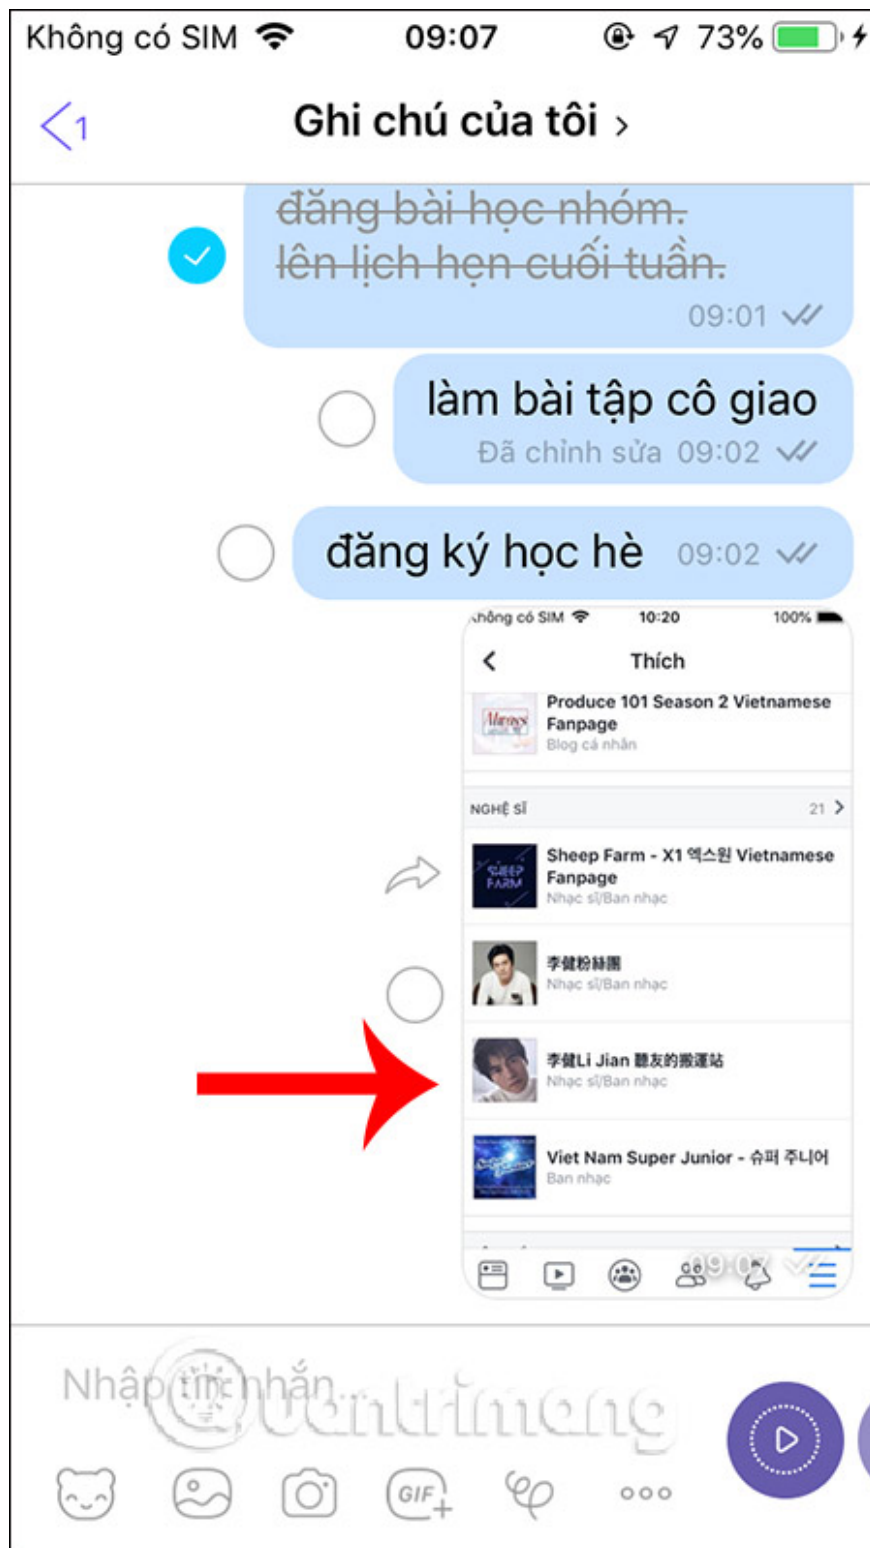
Không có SIM 09:07 73%

1

Ghi chú của tôi >

~~đăng bài học nhóm.~~
~~lên lịch hẹn cuối tuần.~~
09:01

làm bài tập cô giao
Đã chỉnh sửa 09:02

đăng ký học hè 09:02

Không có SIM 10:20 100%

Thích

Produce 101 Season 2 Vietnamese Fanpage
Blog cá nhân

NGHỆ SĨ 21 >

Sheep Farm - X1 엑스원 Vietnamese Fanpage
Nhạc sĩ/Ban nhạc

李健粉絲團
Nhạc sĩ/Ban nhạc

李健Li Jian 聽友的搬運站
Nhạc sĩ/Ban nhạc

Viet Nam Super Junior - 슈퍼 주니어
Ban nhạc

09:07

Nhập tin nhắn...

GIF

Quantrimang